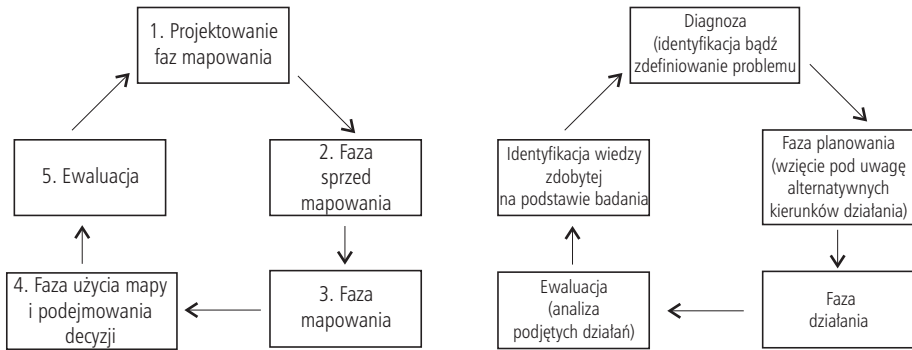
1. Projektowanie faz mapowania

2. Faza sprzed mapowania

3. Faza mapowania

4. Faza użycia mapy i podejmowania decyzji

5. Ewaluacja

Diagnoza (identyfikacja bądź zdefiniowanie problemu

Faza planowania (wzięcie pod uwagę alternatywnych kierunków działania)

Faza działania

Ewaluacja (analiza podjętych działań)

Identyfikacja wiedzy zdobytej na podstawie badania